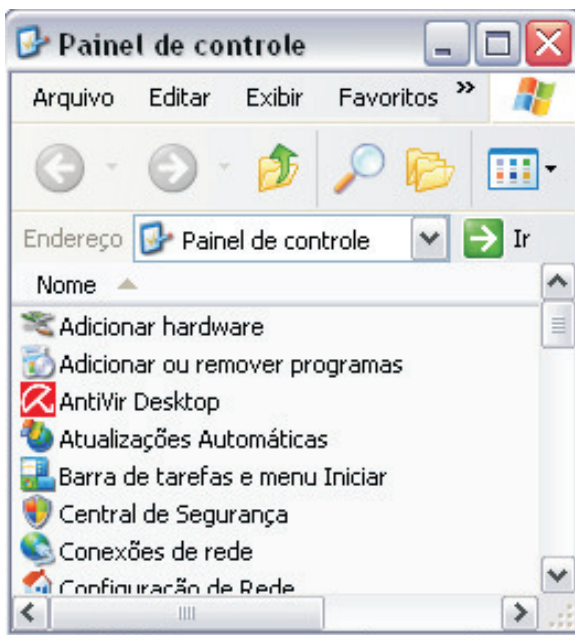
Painel de controle

Arquivo Editar Exibir Favoritos »

Endereço Painel de controle Ir

Nome

Adicionar hardware
Adicionar ou remover programas
AntiVir Desktop
Atualizações Automáticas
Barra de tarefas e menu Iniciar
Central de Segurança
Conexões de rede
Configuração de Rede